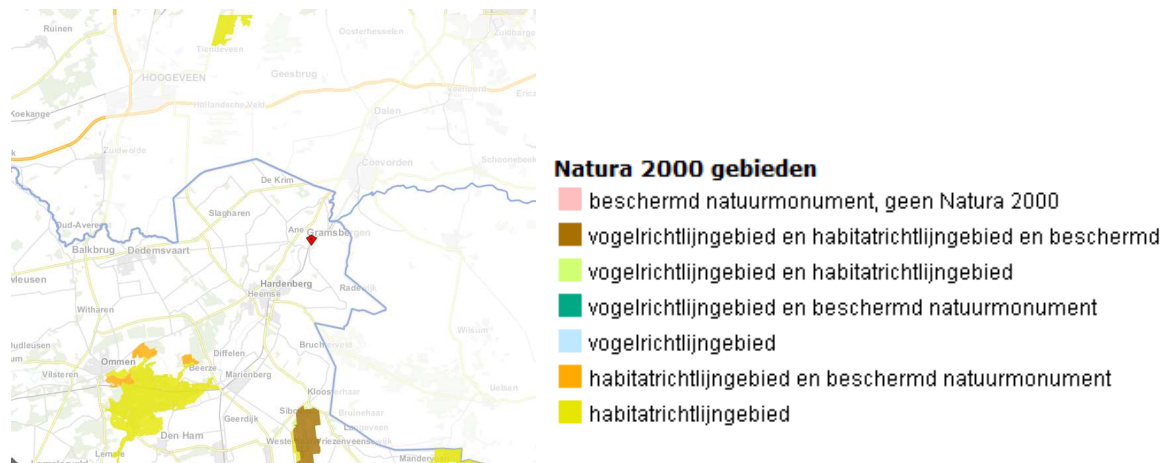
Ruinen
Tiendeveen
Oosterhesselen
Zuidbarge
HOOGEVEEN
Geesbrug
Hollandsche Veld
Koekange
Dalen
Erica
Zuidwolde
Coevorden
Schoonebeek
De Krim
Slagharen
Oud-Avereest
Ane
Gramsbergen
Balkbrug
Dedemsvaart
Hardenberg
Heemse
Radewijk
Vilsteren
Witharen
Ommen
Diffelen
Beerze
Mariënberg
Bruchterveld
Wilsum
Kloosterhaar
Geerdijk
Sibculo
Bruinehaar
Den Ham
Westerhaar-Vriezenveensewijk
Uelsen
Manderveen
Lemele

Natura 2000 gebieden
beschermd natuurmonument, geen Natura 2000
vogelrichtlijngebied en habitatrichtlijngebied en beschermd
vogelrichtlijngebied en habitatrichtlijngebied
vogelrichtlijngebied en beschermd natuurmonument
vogelrichtlijngebied
habitatrichtlijngebied en beschermd natuurmonument
habitatrichtlijngebied